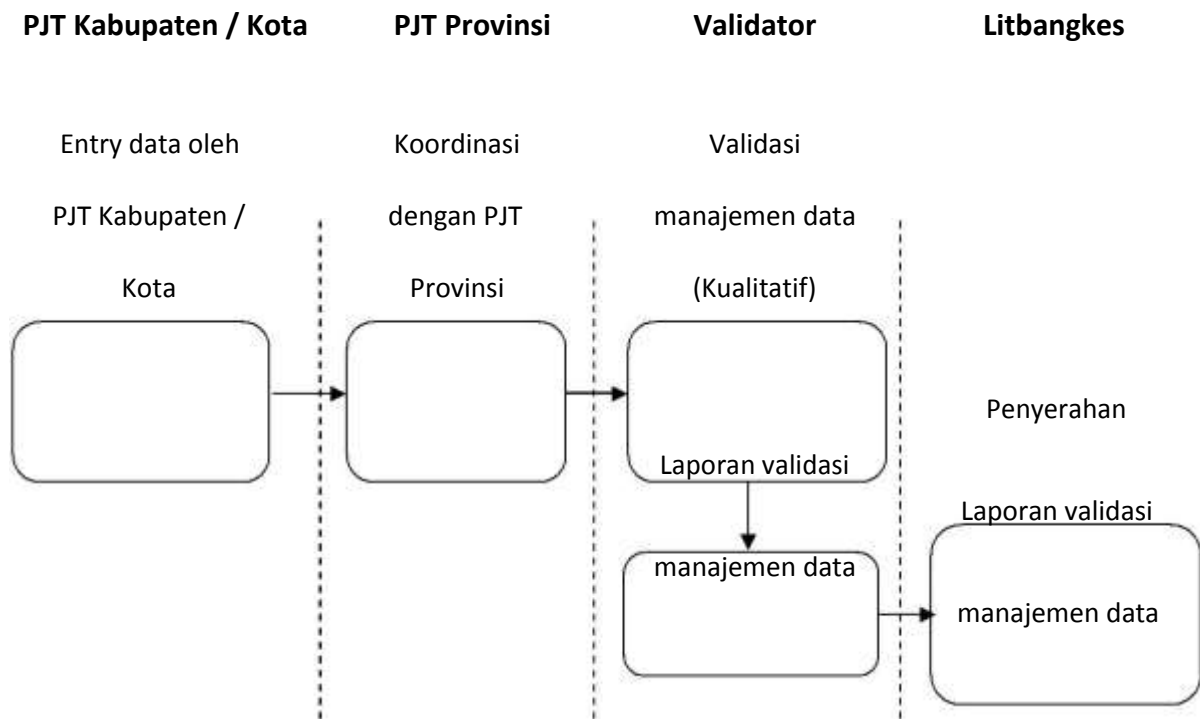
PJT Kabupaten / Kota

PJT Provinsi

Validator

Litbangkes

Entry data oleh PJT Kabupaten / Kota

Koordinasi dengan PJT Provinsi

Validasi manajemen data (Kualitatif)

Laporan validasi

manajemen data

Penyerahan

Laporan validasi

manajemen data